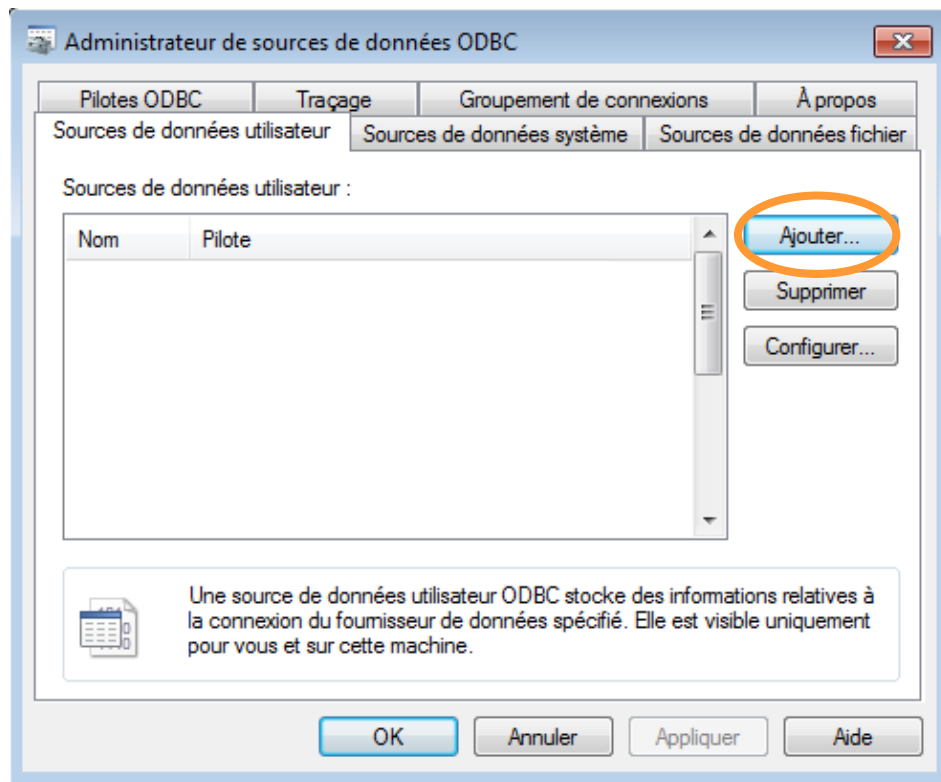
Administrateur de sources de données ODBC

Pilotes ODBC | Traçage | Groupement de connexions | À propos
Sources de données utilisateur | Sources de données système | Sources de données fichier

Sources de données utilisateur :

| Nom | Pilote |
|---|---|

Ajouter...
Supprimer
Configurer...

Une source de données utilisateur ODBC stocke des informations relatives à la connexion du fournisseur de données spécifié. Elle est visible uniquement pour vous et sur cette machine.

OK
Annuler
Appliquer
Aide